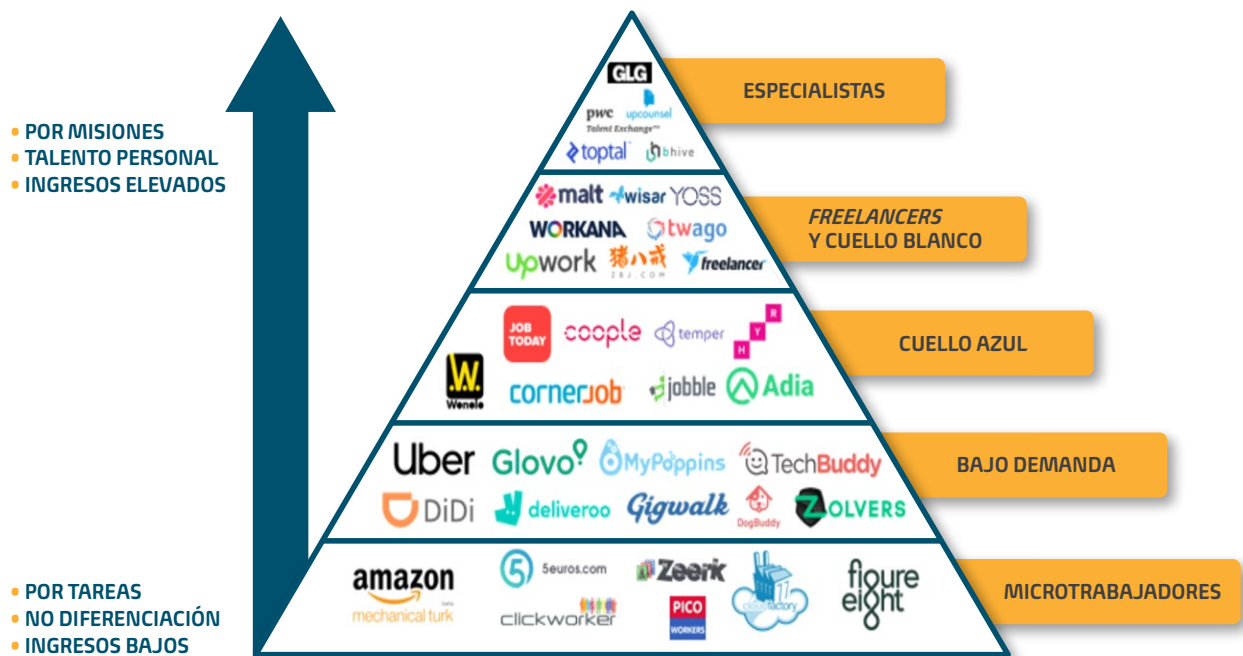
• POR MISIONES
• TALENTO PERSONAL
• INGRESOS ELEVADOS

• POR TAREAS
• NO DIFERENCIACIÓN
• INGRESOS BAJOS

GLG
pwc Talent Exchange
upcounsel
toptal
bhive

ESPECIALISTAS

malt wisar YOSS
WORKANA twago
upwork 猪八戒 ZBJ.COM freelancer

*FREELANCERS* Y CUELLO BLANCO

JOB TODAY coople temper HYR
W. Wonolo
cornerjob jobble Adia

CUELLO AZUL

Uber Glovo MyPoppins TechBuddy
DiDi deliveroo Gigwalk DogBuddy ZOLVERS

BAJO DEMANDA

amazon mechanical turk
5euros.com
Zeerk
clickworker
PICO WORKERS
clickfactory
figure eight

MICROTRABAJADORES